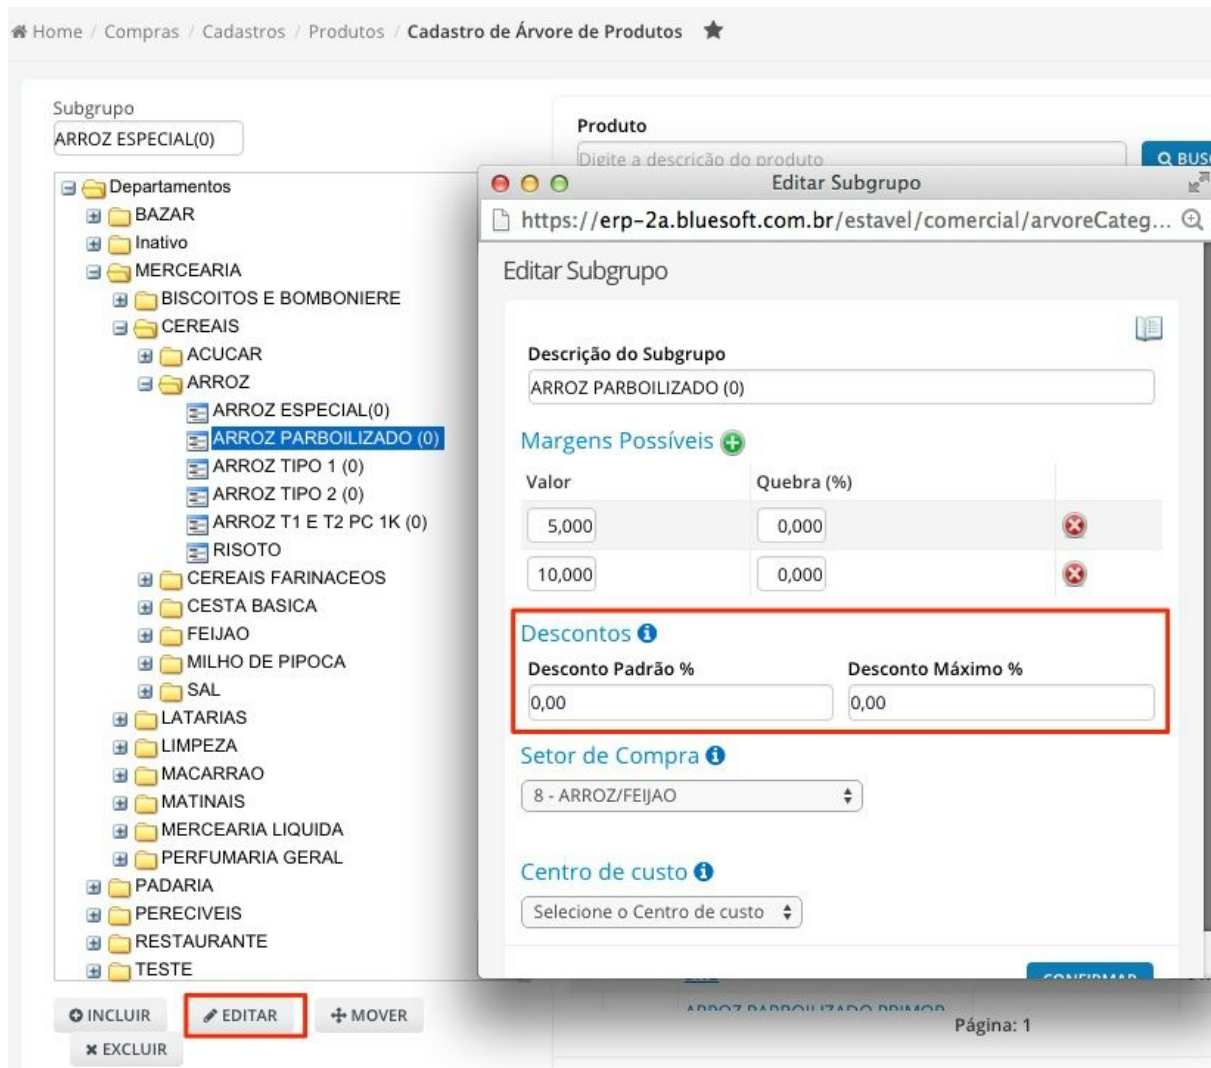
Home / Compras / Cadastros / Produtos / Cadastro de Árvore de Produtos

Subgrupo
ARROZ ESPECIAL(0)

Produto
Digite a descrição do produto
BUS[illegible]

Departamentos
BAZAR
Inativo
MERCEARIA
BISCOITOS E BOMBONIERE
CEREAIS
ACUCAR
ARROZ
ARROZ ESPECIAL(0)
ARROZ PARBOILIZADO (0)
ARROZ TIPO 1 (0)
ARROZ TIPO 2 (0)
ARROZ T1 E T2 PC 1K (0)
RISOTO
CEREAIS FARINACEOS
CESTA BASICA
FEIJAO
MILHO DE PIPOCA
SAL
LATARIAS
LIMPEZA
MACARRAO
MATINAIS
MERCEARIA LIQUIDA
PERFUMARIA GERAL
PADARIA
PERECIVEIS
RESTAURANTE
TESTE

INCLUIR
EDITAR
MOVER
EXCLUIR

Editar Subgrupo
https://erp-2a.bluesoft.com.br/estavel/comercial/arvoreCateg...

Editar Subgrupo

Descrição do Subgrupo
ARROZ PARBOILIZADO (0)

Margens Possíveis

| Valor | Quebra (%) |
|---|---|
| 5,000 | 0,000 |
| 10,000 | 0,000 |

Descontos
Desconto Padrão %
0,00
Desconto Máximo %
0,00

Setor de Compra
8 - ARROZ/FEIJAO

Centro de custo
Selecione o Centro de custo

CONFIRMAR
ARROZ PARBOILIZADO PRIMOR
Página: 1